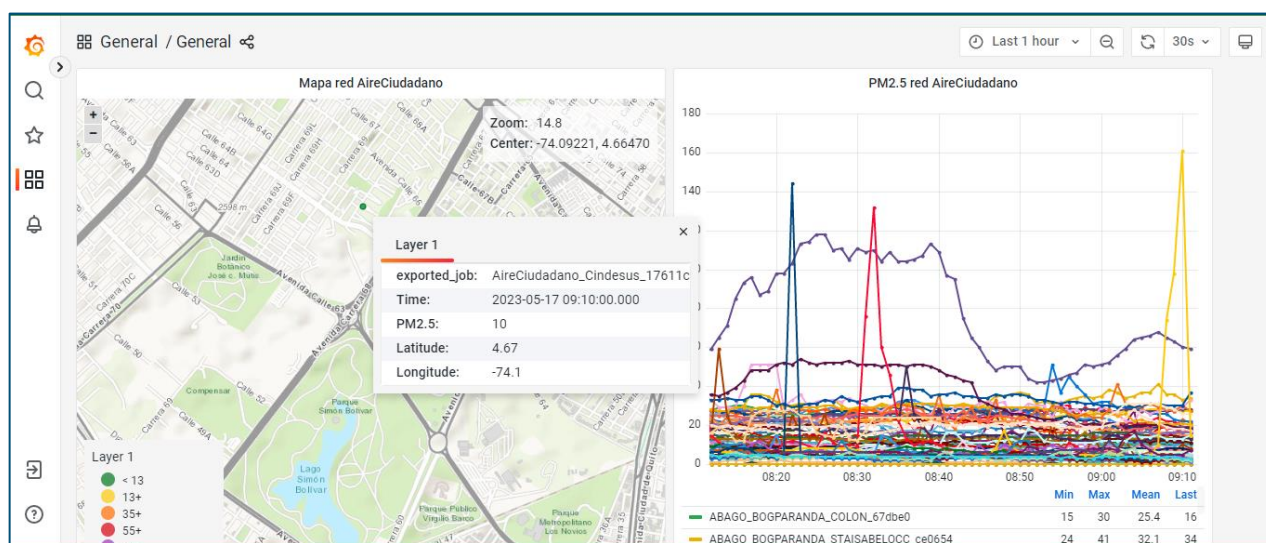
General / General

Last 1 hour

30s

Mapa red AireCiudadano

Zoom: 14.8
Center: -74.09221, 4.66470

Layer 1

| exported_job: | AireCiudadano_Cindesus_17611c |
|---|---|
| Time: | 2023-05-17 09:10:00.000 |
| PM2.5: | 10 |
| Latitude: | 4.67 |
| Longitude: | -74.1 |

Calle 63
Calle 64G
Calle 64
Calle 63D
Calle 56A
Calle 56
Carrera 69
Carrera 69F
Carrera 69L
Calle 67
Avenida Calle 66
Calle 67B
Jardín Botánico José c. Mutis
Carrera 70C
Calle 53
Avenida Calle 63
Avenida Carrera 68
Avenida Carrera 70
Calle 50
Compensar
Calle 52
Parque Simón Bolívar
Lago Simón Bolívar
Parque Público Virgilio Barco
Parque Metropolitano Los Novios
Avenida Calle de Quito
Carrera 49A
Carrera 60
Calle 35

Layer 1
< 13
13+
35+
55+

PM2.5 red AireCiudadano

180
160
140
20
0
08:20
08:30
08:40
08:50
09:00
09:10

| | Min | Max | Mean | Last |
|---|---|---|---|---|
| ABAGO_BOGPARANDA_COLON_67dbe0 | 15 | 30 | 25.4 | 16 |
| ABAGO_BOGPARANDA_STAISABELOCC_ce0654 | 24 | 41 | 32.1 | 34 |